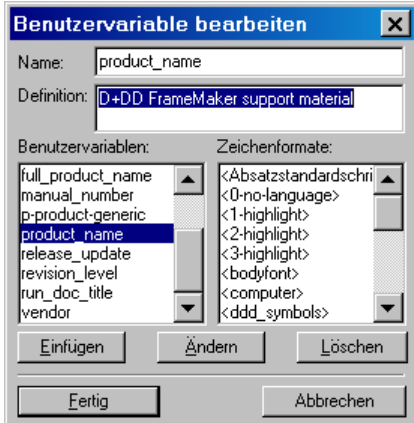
Benutzervariable bearbeiten

Name: product_name

Definition: D+DD FrameMaker support material

Benutzervariablen:
full_product_name
manual_number
p-product-generic
product_name
release_update
revision_level
run_doc_title
vendor

Zeichenformate:
<Absatzstandardschri
<0-no-language>
<1-highlight>
<2-highlight>
<3-highlight>
<bodyfont>
<computer>
<ddd_symbols>

Einfügen
Ändern
Löschen

Fertig
Abbrechen